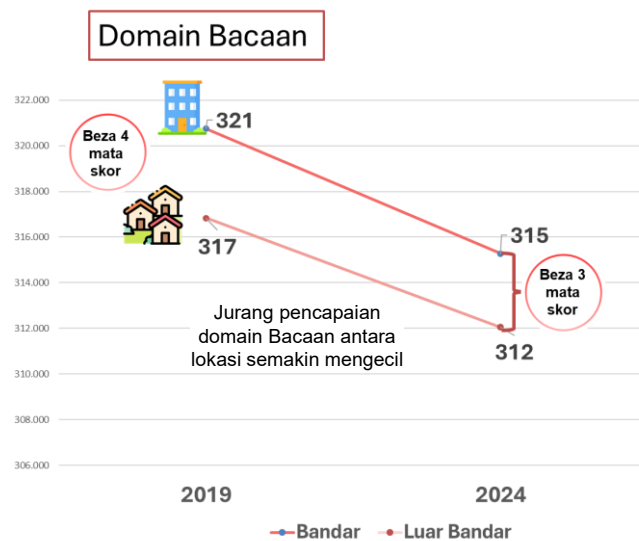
Domain Bacaan

322.000
320.000
318.000
316.000
314.000
312.000
310.000
308.000
306.000

Beza 4 mata skor

321

317

315

Beza 3 mata skor

312

Jurang pencapaian domain Bacaan antara lokasi semakin mengecil

2019

2024

Bandar
Luar Bandar